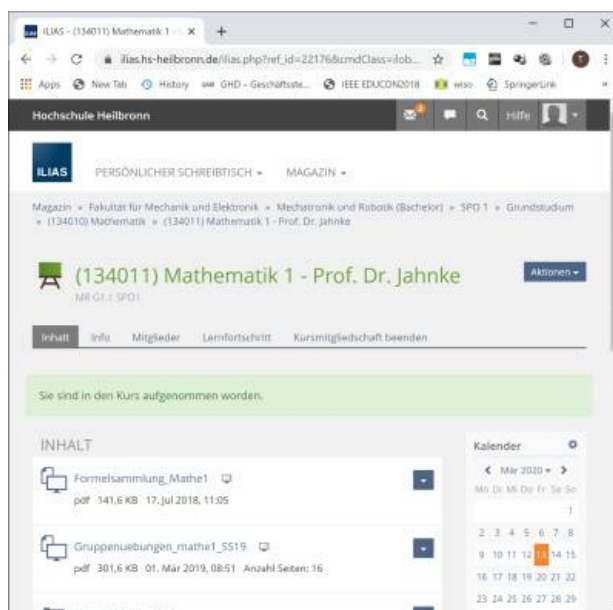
ILIAS - (134011) Mathematik 1 - ×
+
– □ ×
ilias.hs-heilbronn.de/ilias.php?ref_id=221768cmdClass=ilob...
Apps New Tab History GHD - Geschäftsste... IEEE EDUCON2018 wiso SpringerLink

Hochschule Heilbronn
3
Hilfe

ILIAS
PERSÖNLICHER SCHREIBTISCH ▾ MAGAZIN ▾

Magazin » Fakultät für Mechanik und Elektronik » Mechatronik und Robotik (Bachelor) » SPO 1 » Grundstudium » (134010) Mathematik » (134011) Mathematik 1 - Prof. Dr. Jahnke

(134011) Mathematik 1 - Prof. Dr. Jahnke
MR G1.1 SPO1
Aktionen ▾

Inhalt Info Mitglieder Lernfortschritt Kursmitgliedschaft beenden

Sie sind in den Kurs aufgenommen worden.

INHALT

Formelsammlung_Mathe1
pdf 141,6 KB 17. Jul 2018, 11:05

Gruppenuebungen_mathe1_SS19
pdf 301,6 KB 01. Mär 2019, 08:51 Anzahl Seiten: 16

Kalender
< Mär 2020 ▾ >
| Mo | Di | Mi | Do | Fr | Sa | So |
|---|---|---|---|---|---|---|
| | | | | | | 1 |
| 2 | 3 | 4 | 5 | 6 | 7 | 8 |
| 9 | 10 | 11 | 12 | 13 | 14 | 15 |
| 16 | 17 | 18 | 19 | 20 | 21 | 22 |
| 23 | 24 | 25 | 26 | 27 | 28 | 29 |